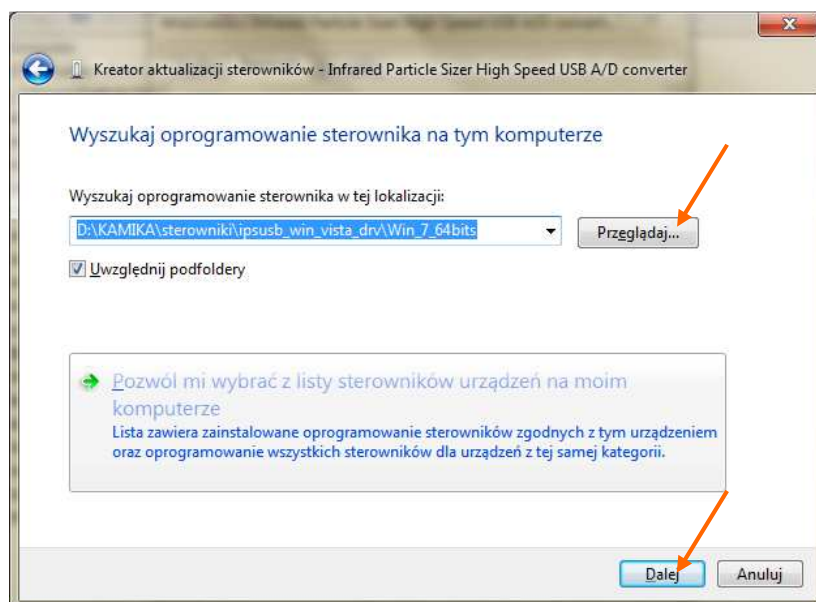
Kreator aktualizacji sterowników - Infrared Particle Sizer High Speed USB A/D converter

Wyszukaj oprogramowanie sterownika na tym komputerze

Wyszukaj oprogramowanie sterownika w tej lokalizacji:

D:\KAMIKA\sterowniki\ipsusb_win_vista_drv\Win_7_64bits

Przeglądaj...

Uwzględnij podfoldery

Pozwól mi wybrać z listy sterowników urządzeń na moim komputerze
Lista zawiera zainstalowane oprogramowanie sterowników zgodnych z tym urządzeniem oraz oprogramowanie wszystkich sterowników dla urządzeń z tej samej kategorii.

Dalej

Anuluj